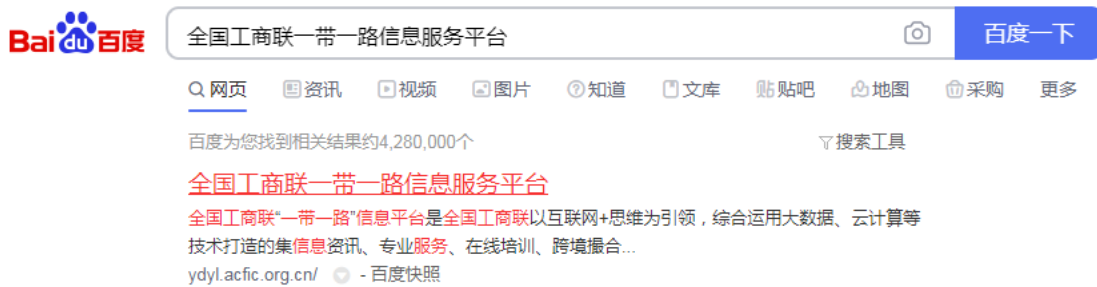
Bai du 百度

全国工商联一带一路信息服务平台

百度一下

网页 资讯 视频 图片 知道 文库 贴吧 地图 采购 更多

百度为您找到相关结果约4,280,000个

搜索工具

全国工商联一带一路信息服务平台

全国工商联"一带一路"信息平台是全国工商联以互联网+思维为引领，综合运用大数据、云计算等技术打造的集信息资讯、专业服务、在线培训、跨境撮合...

ydyl.acfic.org.cn/ - 百度快照